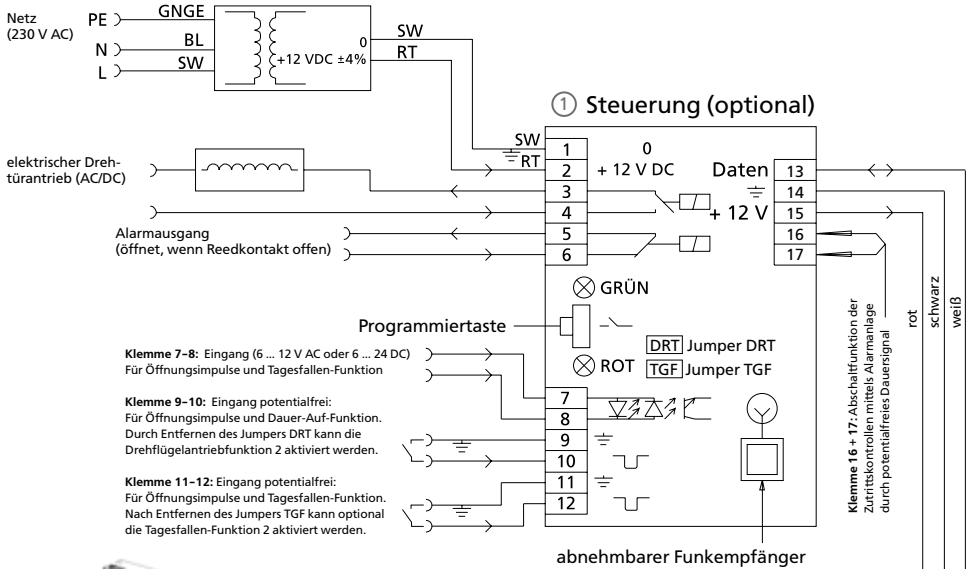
Netz
(230 V AC)

PE
N
L

GNGE
BL
SW

0
+12 VDC ±4%

SW
RT

① Steuerung (optional)

SW
RT

1
2
3
4
5
6

0
+ 12 V DC

Daten
+ 12 V

13
14
15
16
17

elektrischer Drehtürantrieb (AC/DC)

Alarmausgang
(öffnet, wenn Reedkontakt offen)

GRÜN

Programmiertaste

DRT Jumper DRT
ROT TGF Jumper TGF

**Klemme 7–8:** Eingang (6 ... 12 V AC oder 6 ... 24 DC)
Für Öffnungsimpulse und Tagesfallen-Funktion

**Klemme 9–10:** Eingang potentialfrei:
Für Öffnungsimpulse und Dauer-Auf-Funktion.
Durch Entfernen des Jumpers DRT kann die Drehflügelantriebfunktion 2 aktiviert werden.

**Klemme 11–12:** Eingang potentialfrei:
Für Öffnungsimpulse und Tagesfallen-Funktion.
Nach Entfernen des Jumpers TGF kann optional die Tagesfallen-Funktion 2 aktiviert werden.

7
8
9
10
11
12

**Klemme 16 + 17:** Abschaltfunktion der Zutrittskontrollen mittels Alarmanlage durch potentialfreies Dauersignal

rot
schwarz
weiß

abnehmbarer Funkempfänger